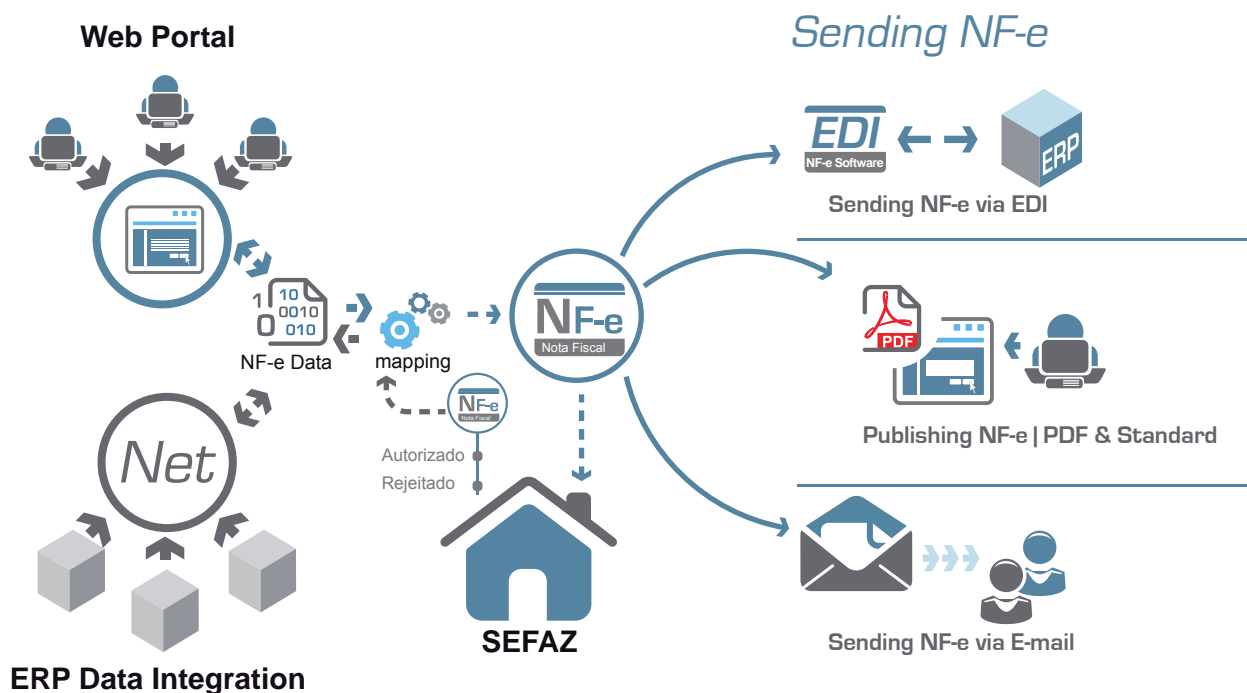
Web Portal

Sending NF-e

EDI
NF-e Software

ERP

Sending NF-e via EDI

1
10
0010
0
010
NF-e Data

mapping

NF-e
Nota Fiscal

NF-e
Nota Fiscal

Autorizado
Rejeitado

PDF

Publishing NF-e | PDF & Standard

Net

SEFAZ

Sending NF-e via E-mail

ERP Data Integration